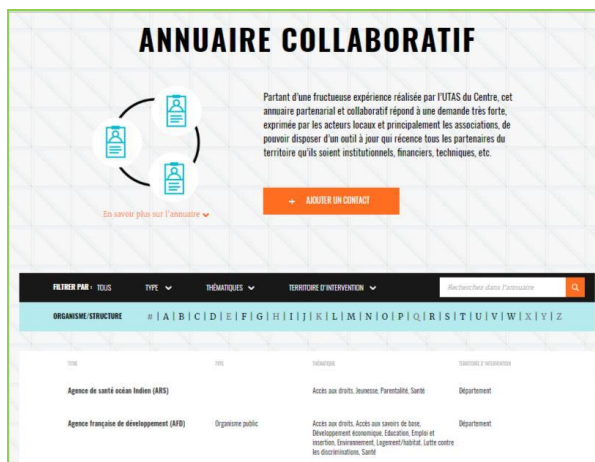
ANNUAIRE COLLABORATIF

Partant d'une fructueuse expérience réalisée par l'UTAS du Centre, cet annuaire partenarial et collaboratif répond à une demande très forte, exprimée par les acteurs locaux et principalement les associations, de pouvoir disposer d'un outil à jour qui récence tous les partenaires du territoire qu'ils soient institutionnels, financiers, techniques, etc.

En savoir plus sur l'annuaire

+ AJOUTER UN CONTACT

FILTRER PAR : TOUS TYPE THÉMATIQUES TERRITOIRE D'INTERVENTION Rechercher dans l'annuaire

ORGANISME/STRUCTURE # | A | B | C | D | E | F | G | H | I | J | K | L | M | N | O | P | Q | R | S | T | U | V | W | X | Y | Z

| NOM | TYPE | THÉMATIQUE | TERRITOIRE D'INTERVENTION |
|---|---|---|---|
| Agence de santé océan Indien (ARS) | | Accès aux droits, Jeunesse, Parentalité, Santé | Département |
| Agence française de développement (AFD) | Organisme public | Accès aux droits, Accès aux savoirs de base, Développement économique, Education, Emploi et insertion, Environnement, Logement/habitat, Lutte contre les discriminations, Santé | Département |